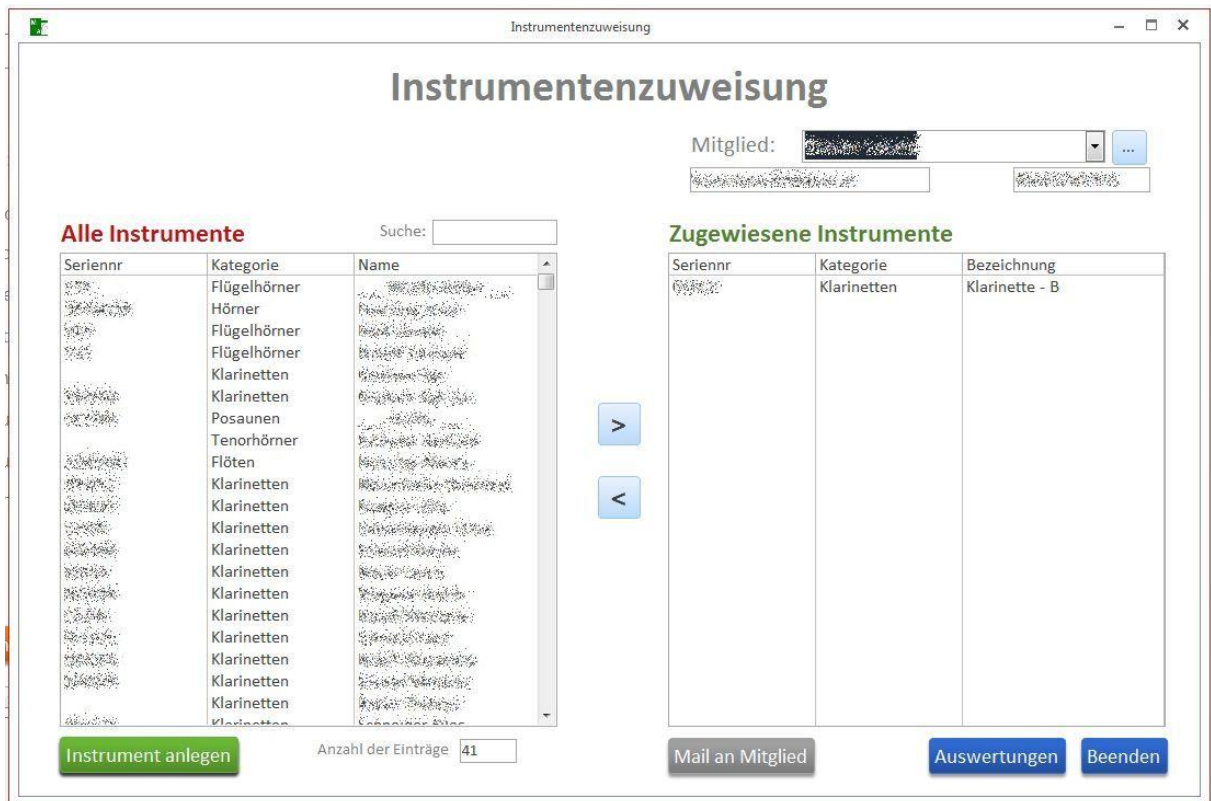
Instrumentenzuweisung

Instrumentenzuweisung

Mitglied: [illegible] ...

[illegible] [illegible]

Alle Instrumente

Suche:

| Seriennr | Kategorie | Name |
|---|---|---|
| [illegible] | Flügelhörner | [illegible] |
| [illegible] | Hörner | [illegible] |
| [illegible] | Flügelhörner | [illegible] |
| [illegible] | Flügelhörner | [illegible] |
| | Klarinetten | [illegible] |
| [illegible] | Klarinetten | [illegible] |
| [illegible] | Posaunen | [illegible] |
| | Tenorhörner | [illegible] |
| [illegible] | Flöten | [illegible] |
| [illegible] | Klarinetten | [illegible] |
| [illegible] | Klarinetten | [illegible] |
| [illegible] | Klarinetten | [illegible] |
| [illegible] | Klarinetten | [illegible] |
| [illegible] | Klarinetten | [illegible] |
| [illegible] | Klarinetten | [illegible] |
| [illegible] | Klarinetten | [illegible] |
| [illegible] | Klarinetten | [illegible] |
| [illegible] | Klarinetten | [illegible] |
| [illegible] | Klarinetten | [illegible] |
| | Klarinetten | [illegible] |
| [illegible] | Klarinetten | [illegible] |

>

<

Zugewiesene Instrumente

| Seriennr | Kategorie | Bezeichnung |
|---|---|---|
| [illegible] | Klarinetten | Klarinette - B |

Instrument anlegen

Anzahl der Einträge 41

Mail an Mitglied

Auswertungen

Beenden